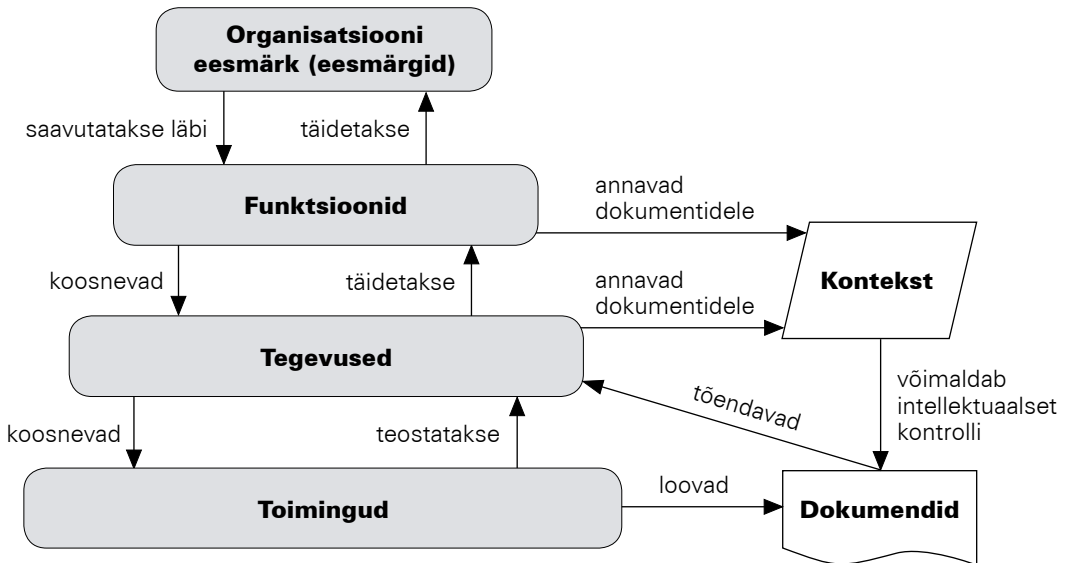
Organisatsiooni eesmärk (eesmärgid)

saavutatakse läbi

täidetakse

Funktsioonid

annavad dokumentidele

koosnevad

täidetakse

annavad dokumentidele

Kontekst

Tegevused

tõendavad

võimaldab intellektuaalset kontrolli

koosnevad

teostatakse

Toimingud

loovad

Dokumendid